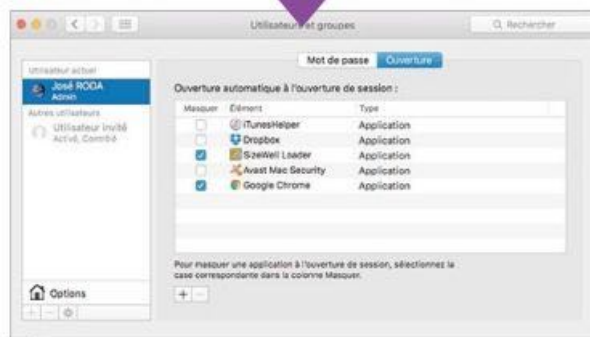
Utilisateurs et groupes

Rechercher

Mot de passe | Ouverture

Utilisateur actuel
José RODA
Admin

Autres utilisateurs
Utilisateur invité
Activé, Contrôlé

Ouverture automatique à l'ouverture de session :

| Masquer | Élément | Type |
|---|---|---|
| | iTunesHelper | Application |
| | Dropbox | Application |
| ☑ | SizeWell Loader | Application |
| | Avast Mac Security | Application |
| ☑ | Google Chrome | Application |

Pour masquer une application à l'ouverture de session, sélectionnez la case correspondante dans la colonne Masquer.

+ −

Options

+ − ⚙